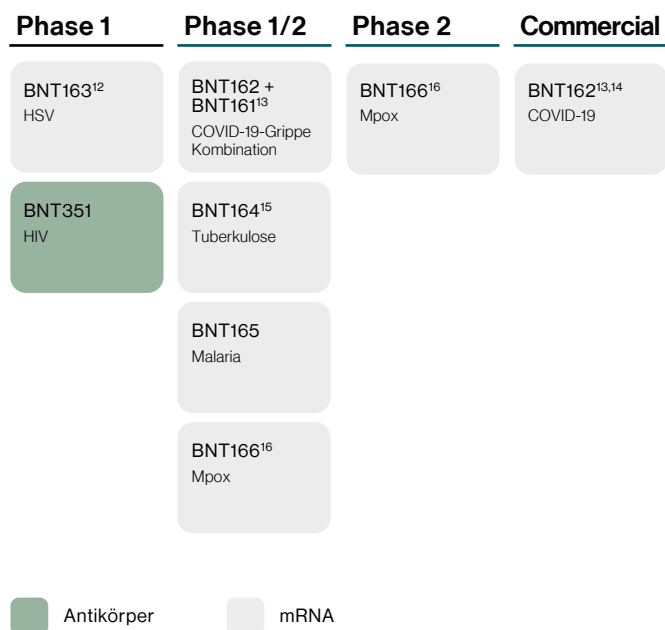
Phase 1

BNT163$^{12}$
HSV

BNT351
HIV

Phase 1/2

BNT162 + BNT161$^{13}$
COVID-19-Grippe Kombination

BNT164$^{15}$
Tuberkulose

BNT165
Malaria

BNT166$^{16}$
Mpox

Phase 2

BNT166$^{16}$
Mpox

Commercial

BNT162$^{13,14}$
COVID-19

Antikörper
mRNA